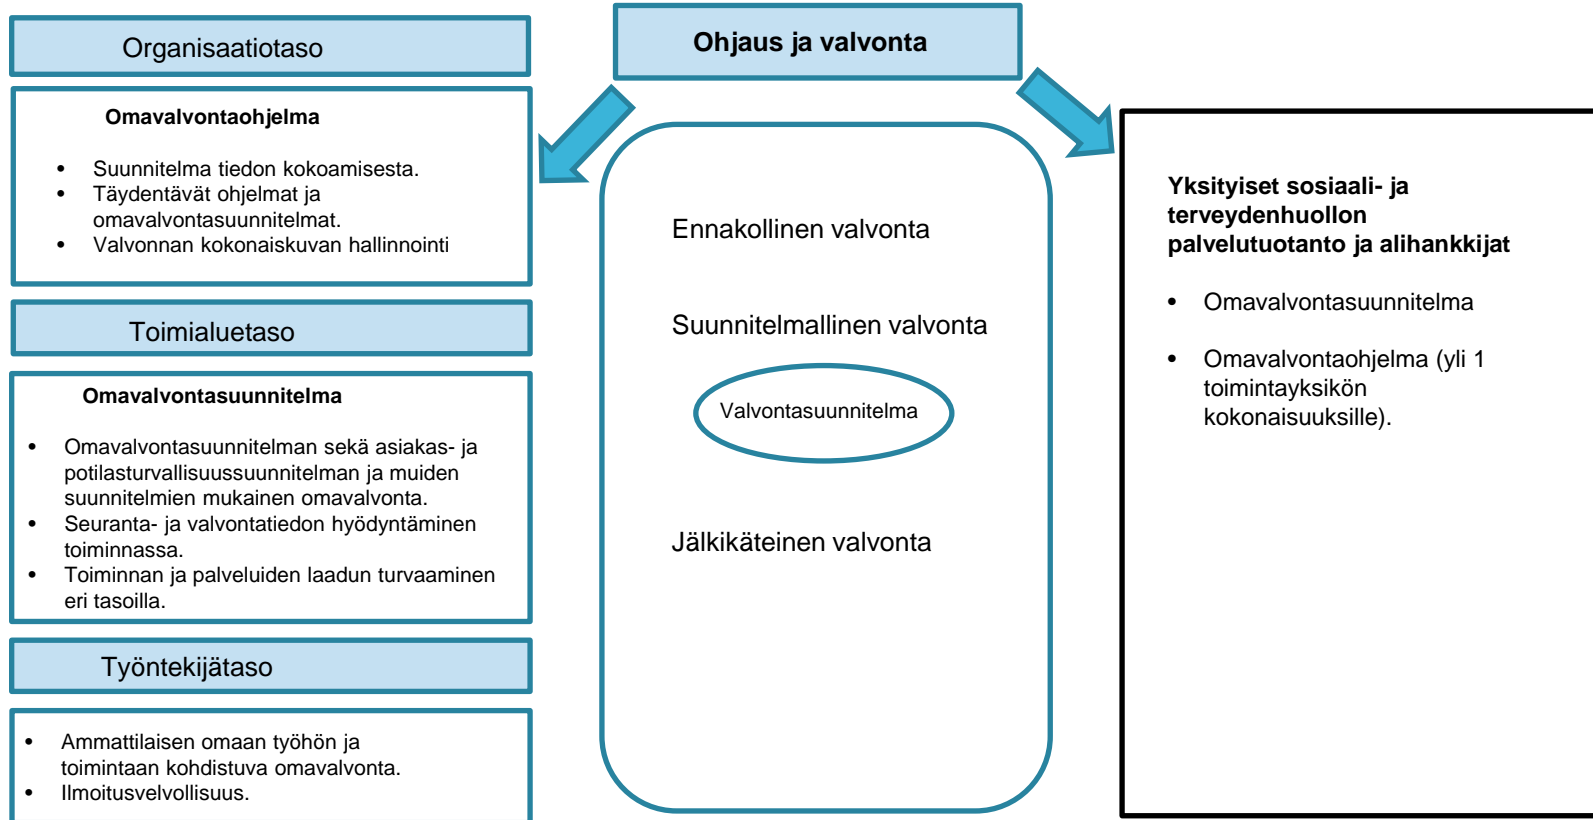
Organisaatiotaso

Omavalvontaohjelma

- Suunnitelma tiedon kokoamisesta.
- Täydentävät ohjelmat ja omavalvontasuunnitelmat.
- Valvonnan kokonaiskuvan hallinnointi

Toimialuetaso

Omavalvontasuunnitelma

- Omavalvontasuunnitelman sekä asiakas- ja potilasturvallisuussuunnitelman ja muiden suunnitelmien mukainen omavalvonta.
- Seuranta- ja valvontatiedon hyödyntäminen toiminnassa.
- Toiminnan ja palveluiden laadun turvaaminen eri tasoilla.

Työntekijätaso

- Ammattilaisen omaan työhön ja toimintaan kohdistuva omavalvonta.
- Ilmoitusvelvollisuus.

Ohjaus ja valvonta

Ennakollinen valvonta

Suunnitelmallinen valvonta

Valvontasuunnitelma

Jälkikäteinen valvonta

Yksityiset sosiaali- ja terveydenhuollon palvelutuotanto ja alihankkijat

- Omavalvontasuunnitelma
- Omavalvontaohjelma (yli 1 toimintayksikön kokonaisuuksille).